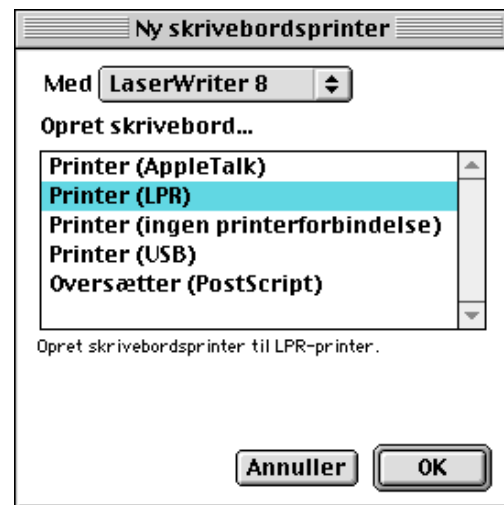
Ny skrivebordsprinter

Med LaserWriter 8

Opret skrivebord...

Printer (AppleTalk)
Printer (LPR)
Printer (ingen printerforbindelse)
Printer (USB)
Oversætter (PostScript)

Opret skrivebordsprinter til LPR-printer.

Annuller OK